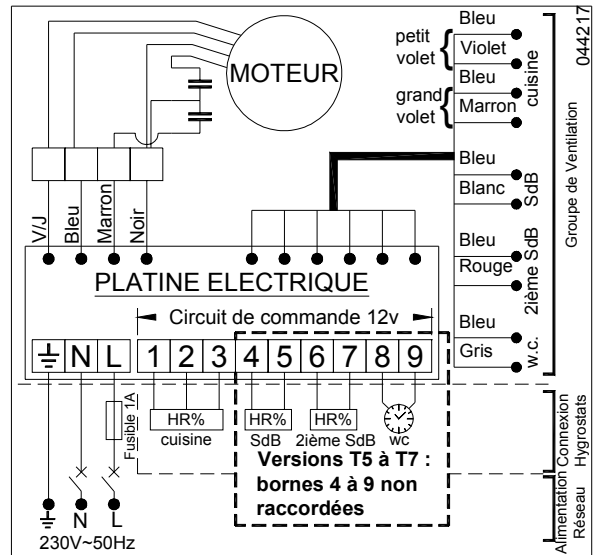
044217

MOTEUR

Bleu
petit volet
Violet
Bleu
cuisine
grand volet
Marron

Bleu
Blanc
SdB
Bleu
Rouge
2ième SdB
Bleu
Gris
w.c.

Groupe de Ventilation

V/J
Bleu
Marron
Noir

PLATINE ELECTRIQUE

Circuit de commande 12v

⏚ N L 1 2 3 4 5 6 7 8 9

Fusible 1A

HR%
cuisine
HR%
SdB
HR%
2ième SdB
wc

Versions T5 à T7 : bornes 4 à 9 non raccordées

Connexion Hygrostats

Alimentation Réseau

N
L
230V~50Hz